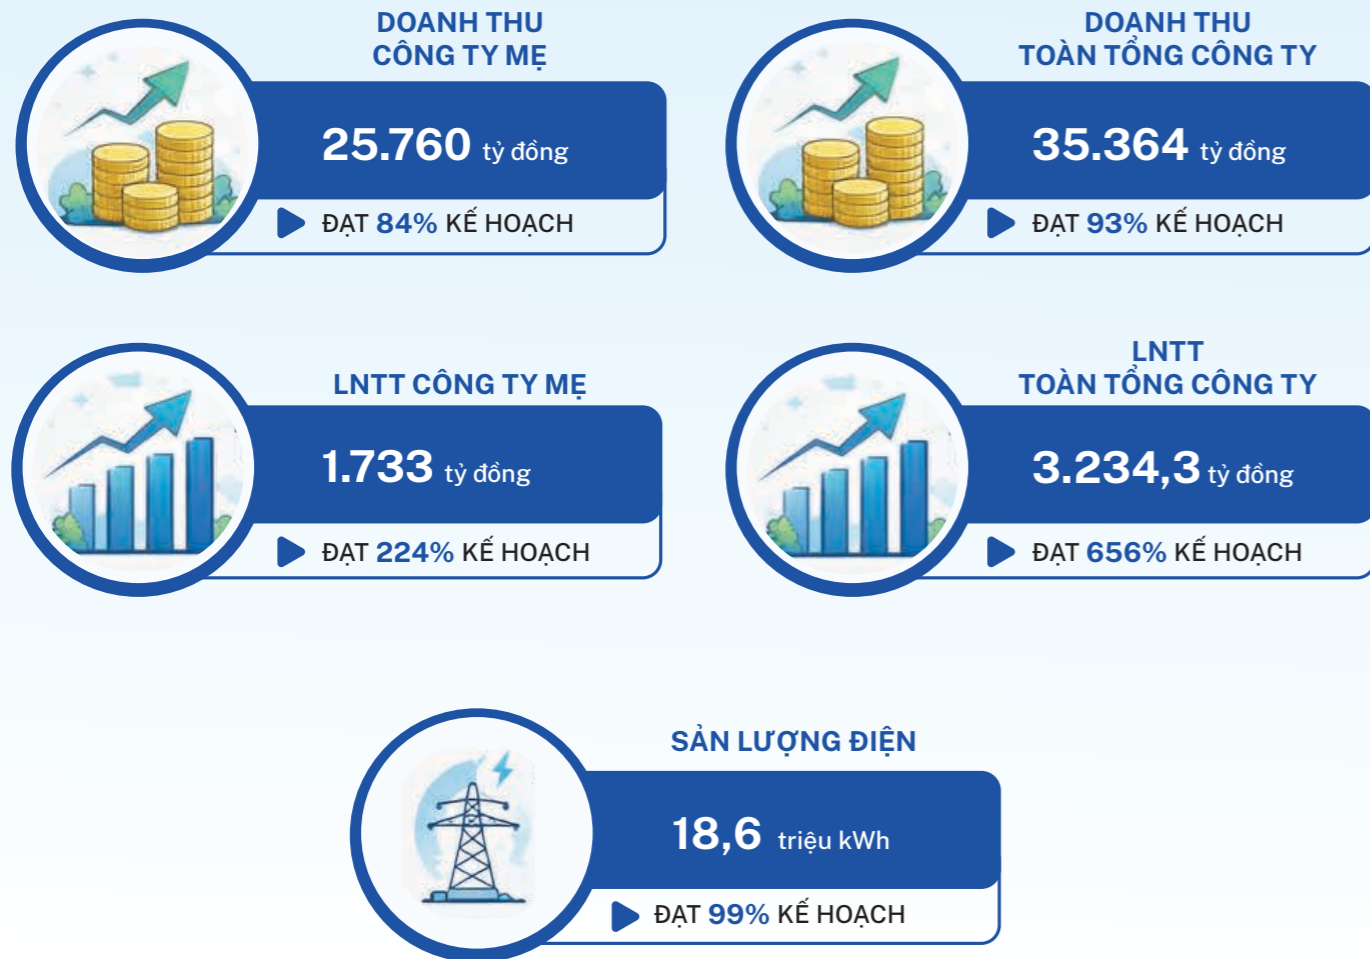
DOANH THU
CÔNG TY MẸ

25.760 tỷ đồng

ĐẠT 84% KẾ HOẠCH

DOANH THU
TOÀN TỔNG CÔNG TY

35.364 tỷ đồng

ĐẠT 93% KẾ HOẠCH

LNTT CÔNG TY MẸ

1.733 tỷ đồng

ĐẠT 224% KẾ HOẠCH

LNTT
TOÀN TỔNG CÔNG TY

3.234,3 tỷ đồng

ĐẠT 656% KẾ HOẠCH

SẢN LƯỢNG ĐIỆN

18,6 triệu kWh

ĐẠT 99% KẾ HOẠCH